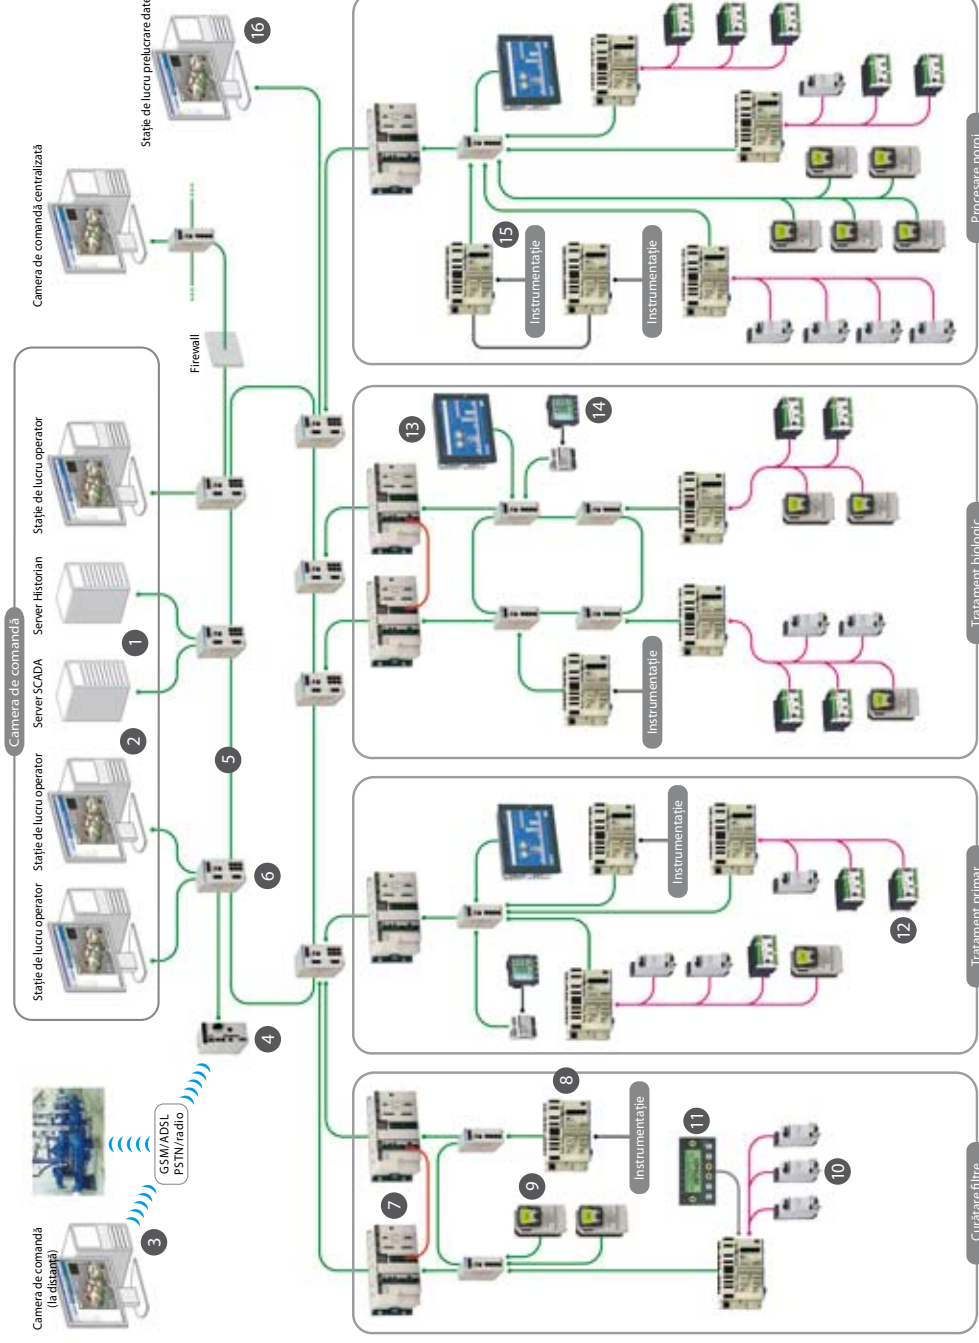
Stație de lucru prelucrare date
16
Camera de comandă centralizată
Firewall
Camera de comandă
Stație de lucru operator
Server Historian
1
Server SCADA
2
Stație de lucru operator
Stație de lucru operator
5
6
4
GSM/ADSL PSTN/radio
3
Camera de comandă (la distanță)
15
Instrumentație
Instrumentație
Procesare porni
13
14
Instrumentație
Tratament biologic
Instrumentație
12
Tratament primar
8
Instrumentație
11
9
7
10
Curățare filtre